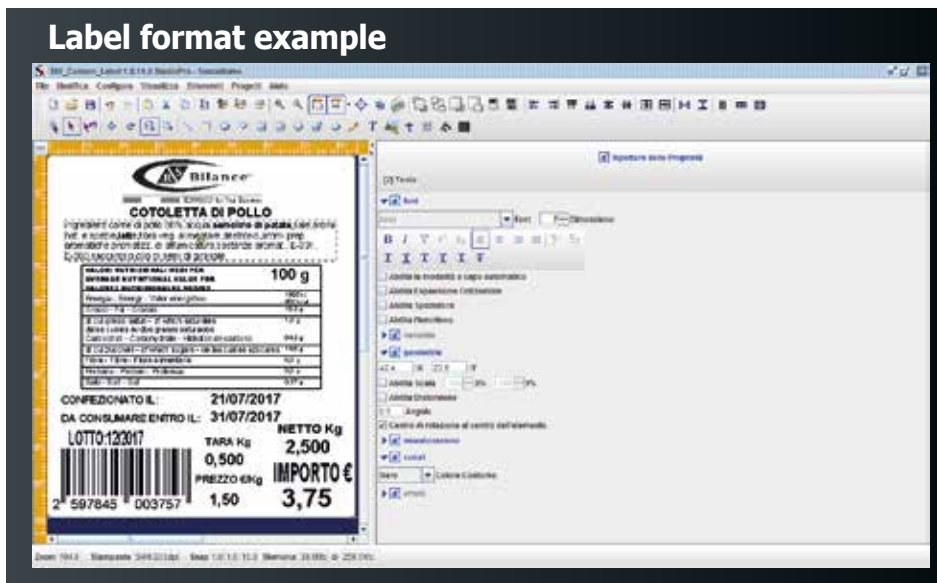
Label format example

File Modifica Configura Visualizza Elementi Progetti Aiuto

Bilance

COTOLETTA DI POLLO

100 g

CONFEZIONATO IL: 21/07/2017

DA CONSUMARE ENTRO IL: 31/07/2017

NETTO Kg 2,500

LOTTO:12/2017

TARA Kg 0,500

IMPORTO €

PREZZO €/Kg 1,50

3,75

2 597845 003757

Testo

Font

Abilita Spaziatura

Abilita Riempimento

posizione

Abilita Scala

Angolo

Centro di rotazione al centro dell'elemento

colori

Colore Contorno

Zoom